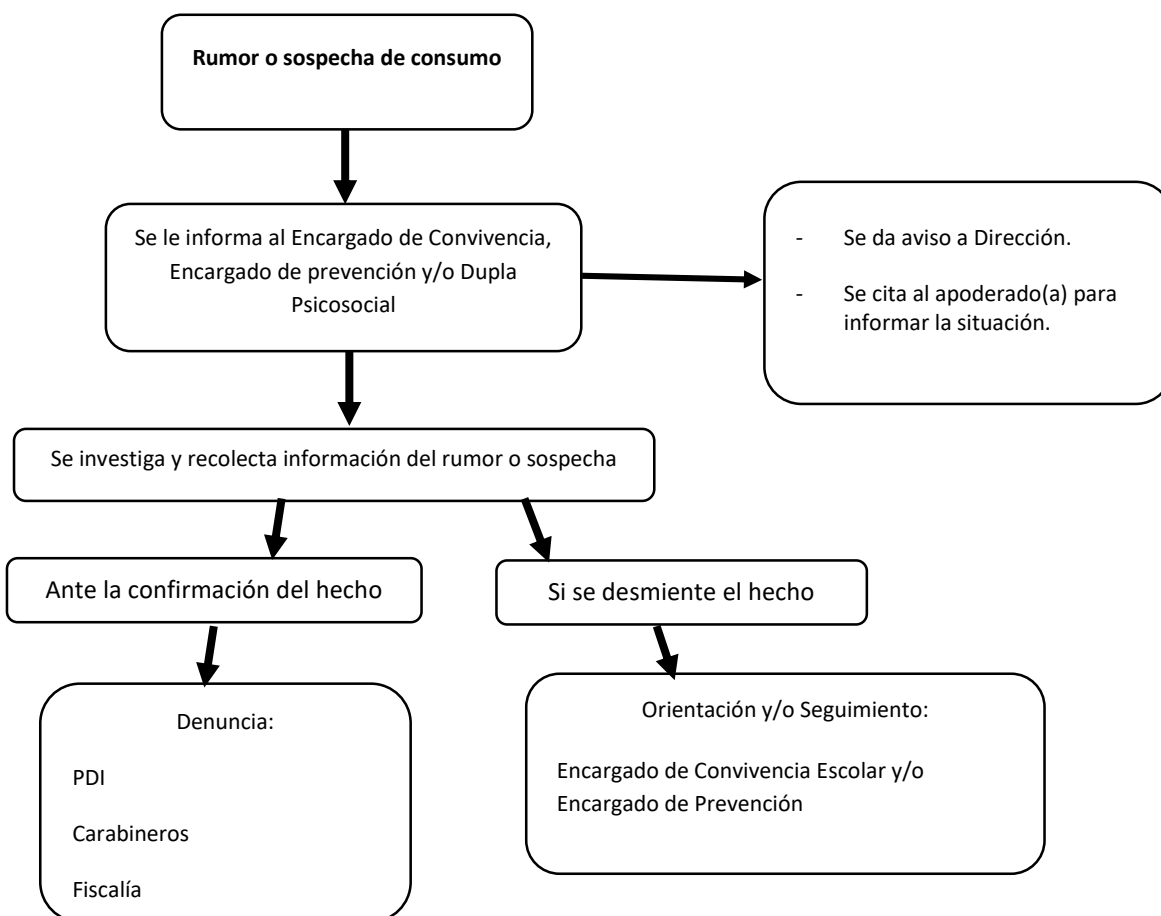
Rumor o sospecha de consumo

Se le informa al Encargado de Convivencia, Encargado de prevención y/o Dupla Psicosocial

- Se da aviso a Dirección.
- Se cita al apoderado(a) para informar la situación.

Se investiga y recolecta información del rumor o sospecha

Ante la confirmación del hecho

Si se desmiente el hecho

Denuncia:

PDI

Carabineros

Fiscalía

Orientación y/o Seguimiento:

Encargado de Convivencia Escolar y/o Encargado de Prevención